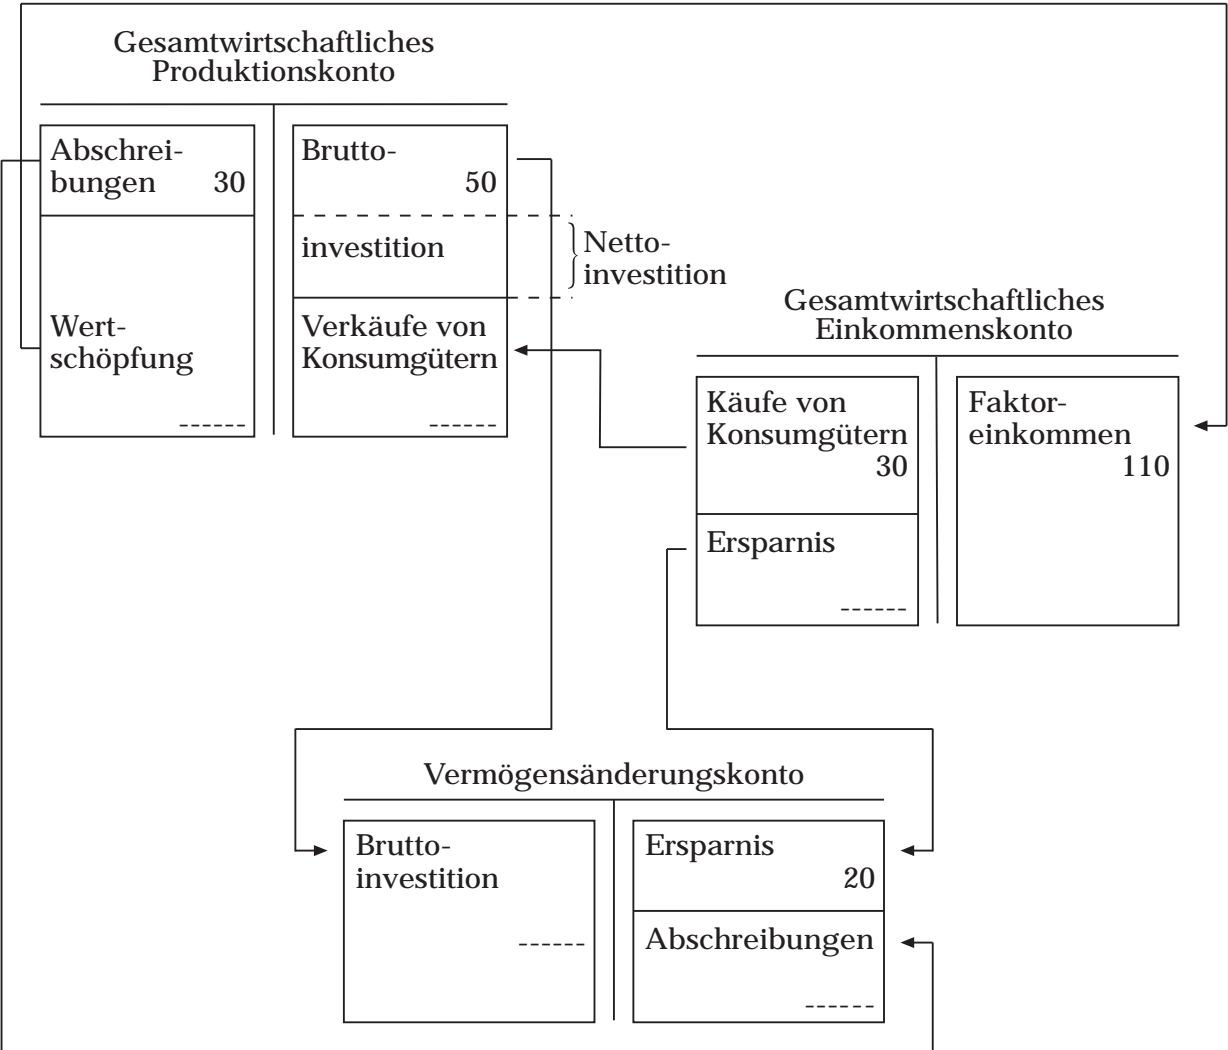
Gesamtwirtschaftliches Produktionskonto

Abschreibungen 30

Wertschöpfung

------

Brutto- 50

investition

Netto-investition

Verkäufe von Konsumgütern

------

Gesamtwirtschaftliches Einkommenskonto

Käufe von Konsumgütern 30

Ersparnis

------

Faktoreinkommen 110

Vermögensänderungskonto

Bruttoinvestition

------

Ersparnis 20

Abschreibungen

------